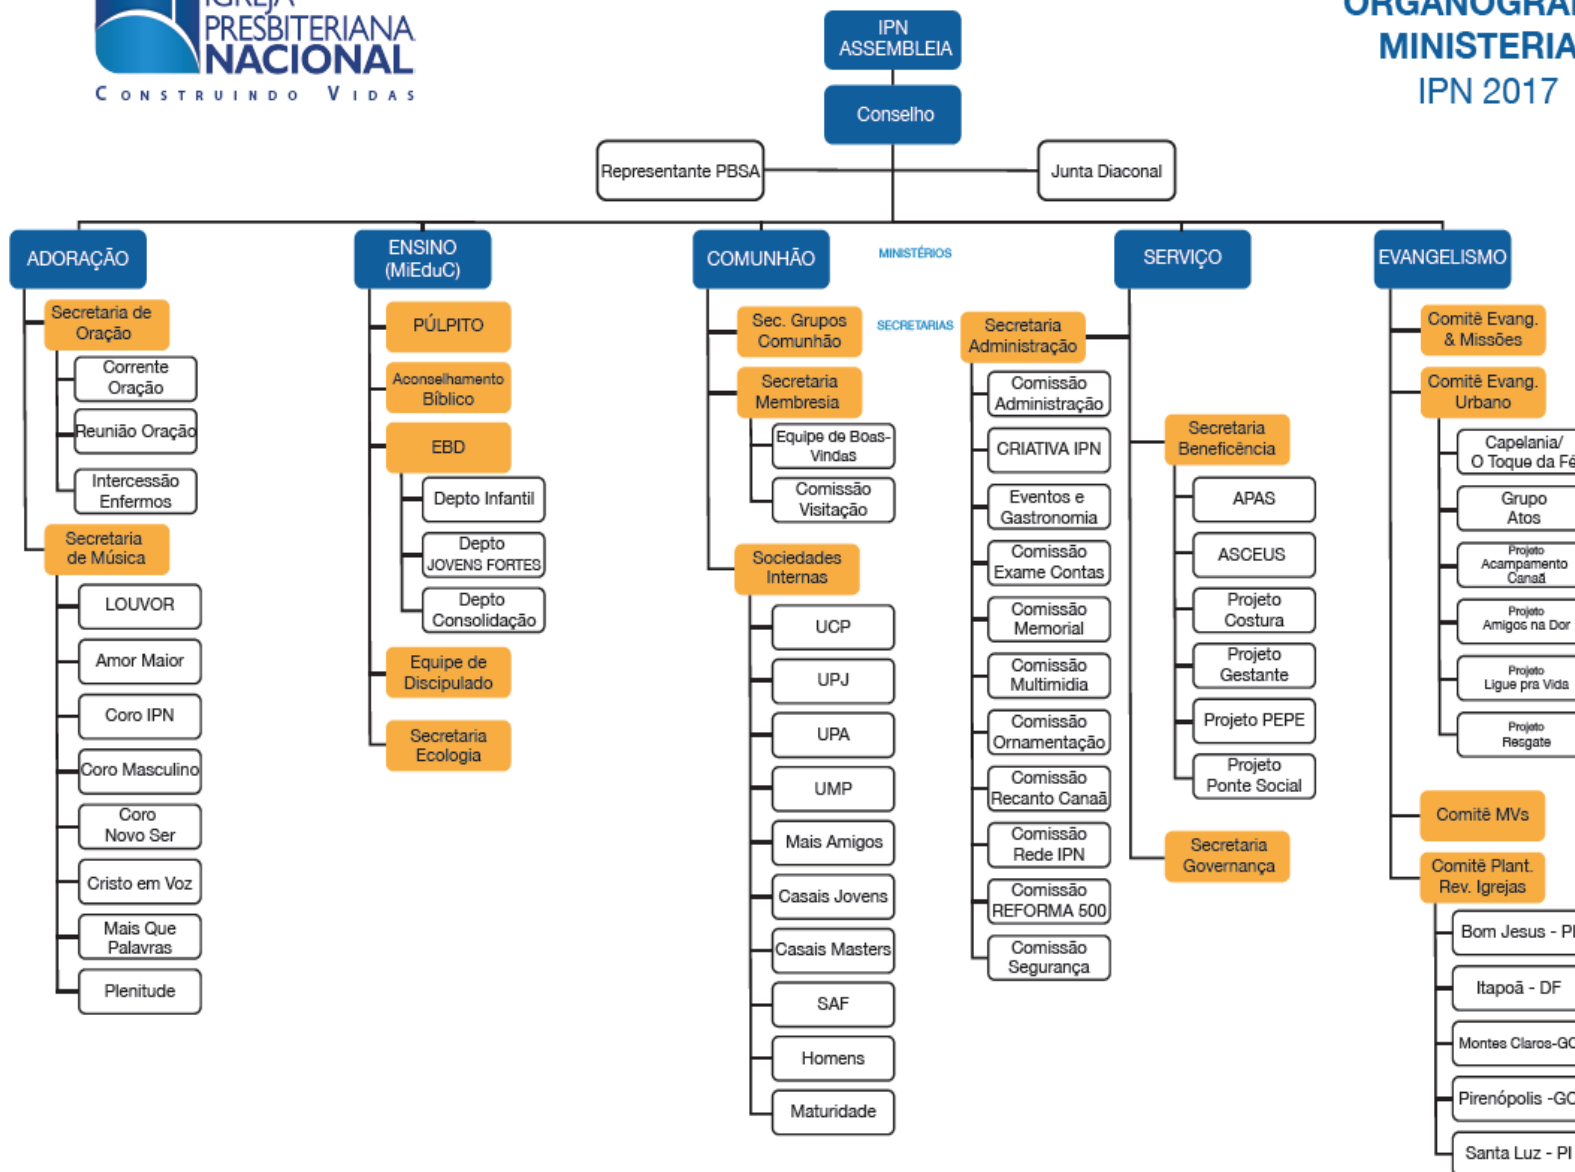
IGREJA PRESBITERIANA NACIONAL
CONSTRUINDO VIDAS

ORGANOGRA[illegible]
MINISTERIA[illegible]
IPN 2017

IPN ASSEMBLEIA

Conselho

Representante PBSA

Junta Diaconal

MINISTÉRIOS

SECRETARIAS

ADORAÇÃO

Secretaria de Oração

Corrente Oração

Reunião Oração

Intercessão Enfermos

Secretaria de Música

LOUVOR

Amor Maior

Coro IPN

Coro Masculino

Coro Novo Ser

Cristo em Voz

Mais Que Palavras

Plenitude

ENSINO (MiEduC)

PÚLPITO

Aconselhamento Bíblico

EBD

Depto Infantil

Depto JOVENS FORTES

Depto Consolidação

Equipe de Discipulado

Secretaria Ecologia

COMUNHÃO

Sec. Grupos Comunhão

Secretaria Membresia

Equipe de Boas-Vindas

Comissão Visitação

Sociedades Internas

UCP

UPJ

UPA

UMP

Mais Amigos

Casais Jovens

Casais Masters

SAF

Homens

Maturidade

Secretaria Administração

Comissão Administração

CRIATIVA IPN

Eventos e Gastronomia

Comissão Exame Contas

Comissão Memorial

Comissão Multimídia

Comissão Ornamentação

Comissão Recanto Canaã

Comissão Rede IPN

Comissão REFORMA 500

Comissão Segurança

SERVIÇO

Secretaria Beneficência

APAS

ASCEUS

Projeto Costura

Projeto Gestante

Projeto PEPE

Projeto Ponte Social

Secretaria Governança

EVANGELISMO

Comitê Evang. & Missões

Comitê Evang. Urbano

Capelania/ O Toque da Fé

Grupo Atos

Projeto Acampamento Canaã

Projeto Amigos na Dor

Projeto Ligue pra Vida

Projeto Resgate

Comitê MVs

Comitê Plant. Rev. Igrejas

Bom Jesus - PI

Itapoã - DF

Montes Claros-GO

Pirenópolis -GO

Santa Luz - PI